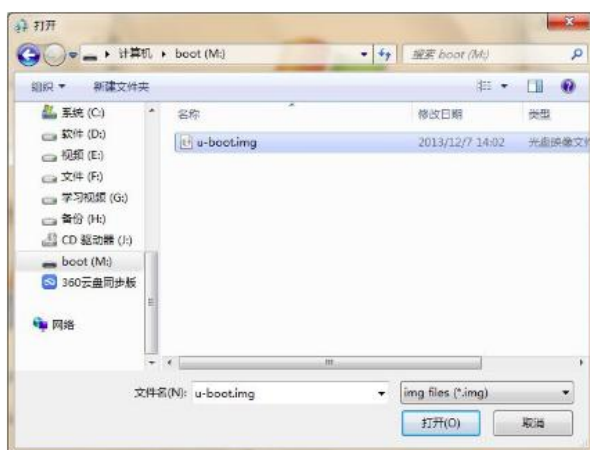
打开

计算机 ▸ boot (M:)

搜索 boot (M:)

组织 ▾ 新建文件夹

系统 (C:)
软件 (D:)
视频 (E:)
文件 (F:)
学习视频 (G:)
备份 (H:)
CD 驱动器 (J:)
boot (M:)
360云盘同步版
网络

| 名称 | 修改日期 | 类型 |
|---|---|---|
| u-boot.img | 2013/12/7 14:02 | 光盘映像文件 |

文件名(N): u-boot.img

img files (*.img)

打开(O) 取消